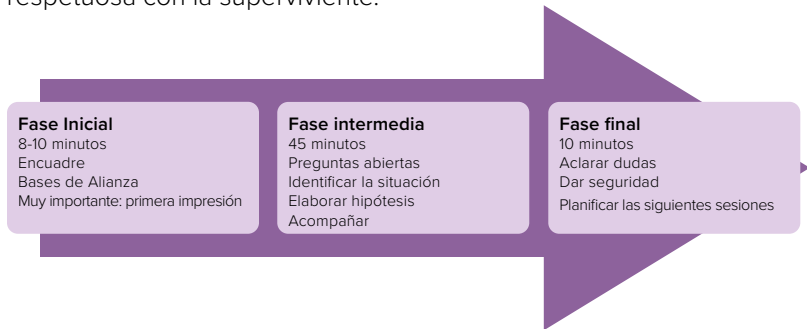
respetuosa con la superviviente.

Fase Inicial
8-10 minutos
Encuadre
Bases de Alianza
Muy importante: primera impresión

Fase intermedia
45 minutos
Preguntas abiertas
Identificar la situación
Elaborar hipótesis
Acompañar

Fase final
10 minutos
Aclarar dudas
Dar seguridad
Planificar las siguientes sesiones